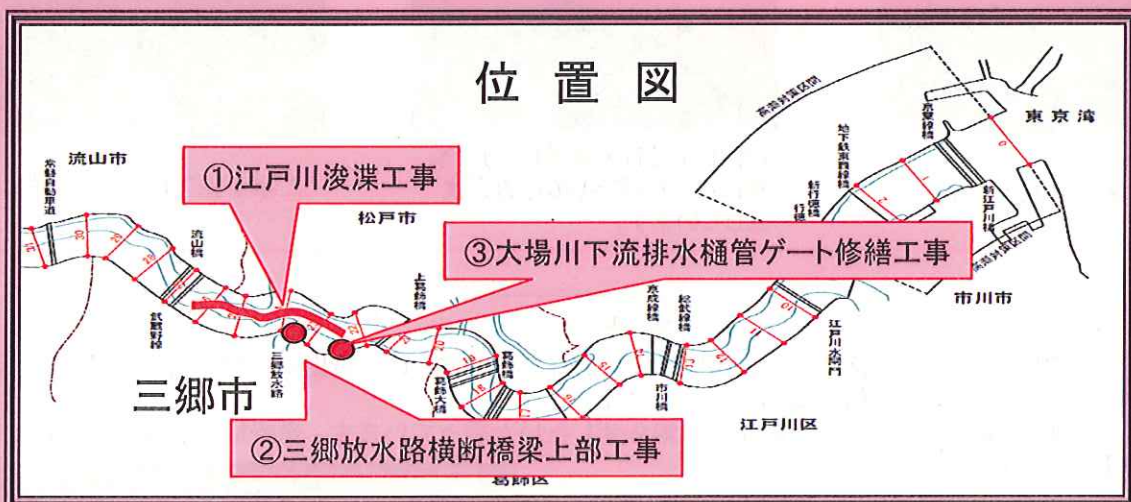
位置図

①江戸川浚渫工事

③大場川下流排水樋管ゲート修繕工事

②三郷放水路横断橋梁上部工事

流山市

松戸市

三郷市

東京湾

市川市

江戸川区

葛飾区

常磐自動車道

流山橋

武蔵野線

三郷放水路

上葛飾橋

京成線

総武線

市川橋

葛飾橋

葛飾大橋

江戸川水閘門

新行徳橋

行徳橋

地下鉄東西線

京葉線

新江戸川橋

高潮対策区間